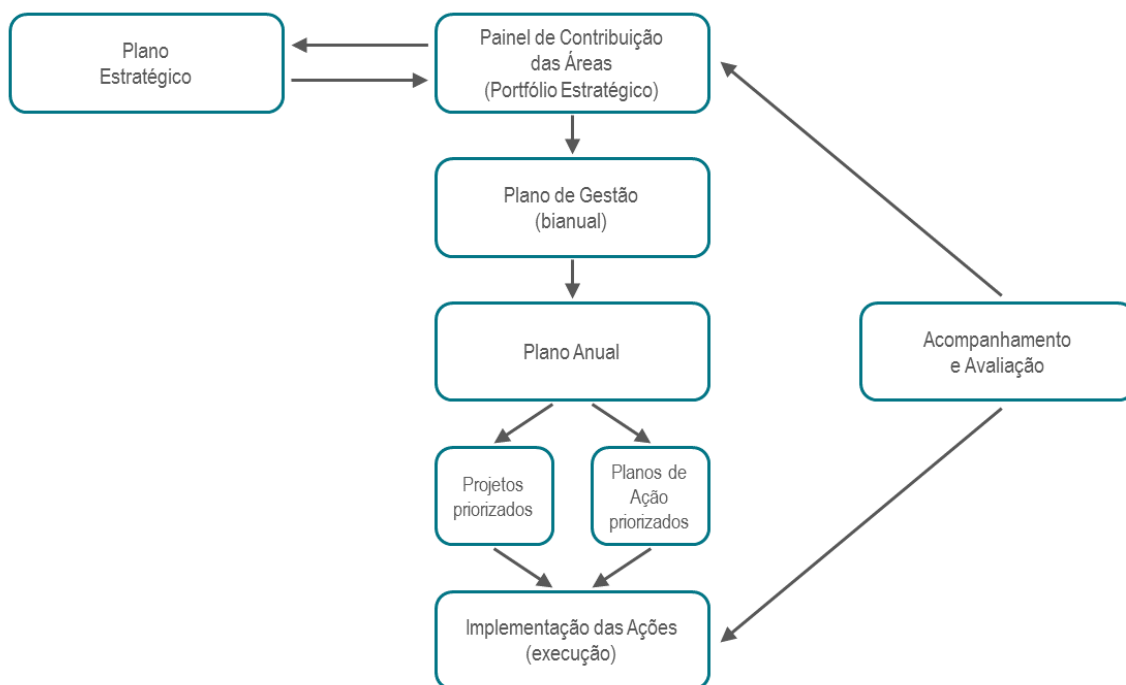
Plano Estratégico

Painel de Contribuição das Áreas (Portfólio Estratégico)

Plano de Gestão (bianual)

Plano Anual

Acompanhamento e Avaliação

Projetos priorizados

Planos de Ação priorizados

Implementação das Ações (execução)